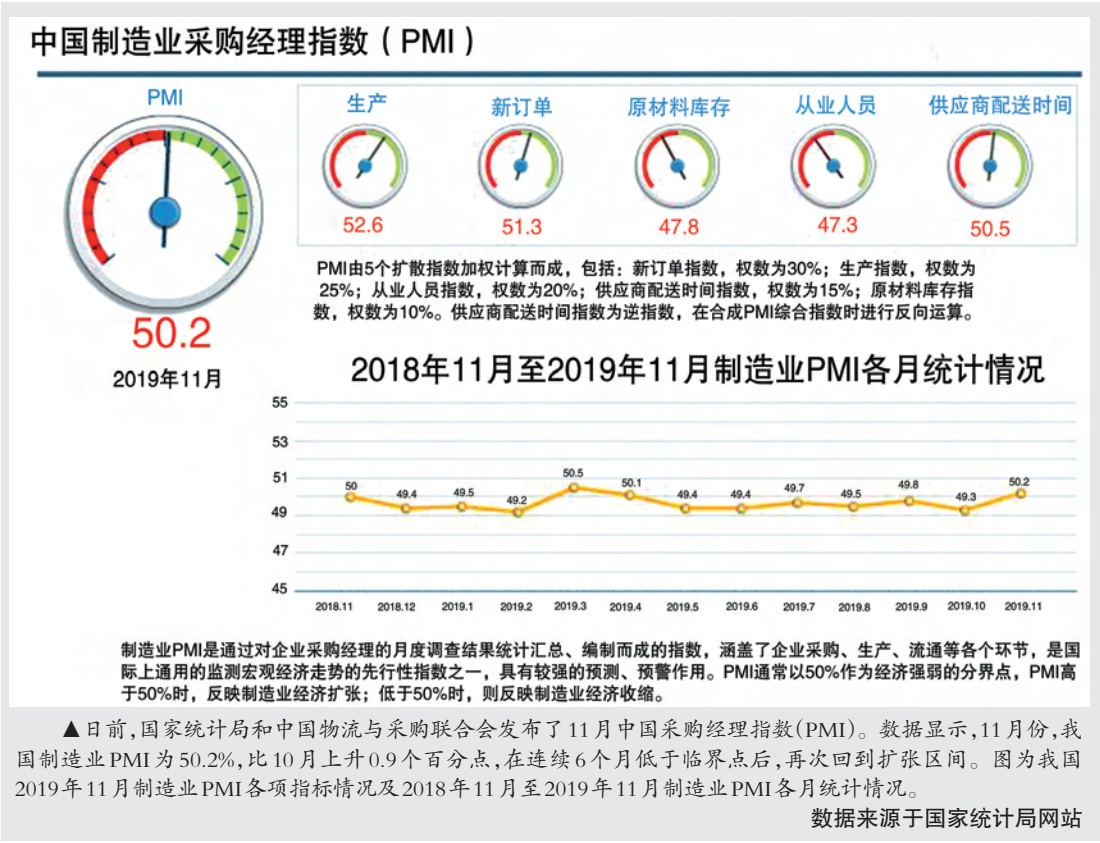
中国制造业采购经理指数（PMI）

PMI

50.2

2019年11月

生产
52.6

新订单
51.3

原材料库存
47.8

从业人员
47.3

供应商配送时间
50.5

PMI由5个扩散指数加权计算而成，包括：新订单指数，权数为30%；生产指数，权数为25%；从业人员指数，权数为20%；供应商配送时间指数，权数为15%；原材料库存指数，权数为10%。供应商配送时间指数为逆指数，在合成PMI综合指数时进行反向运算。

2018年11月至2019年11月制造业PMI各月统计情况

| | 2018.11 | 2018.12 | 2019.1 | 2019.2 | 2019.3 | 2019.4 | 2019.5 | 2019.6 | 2019.7 | 2019.8 | 2019.9 | 2019.10 | 2019.11 |
|---|---|---|---|---|---|---|---|---|---|---|---|---|---|
| PMI | 50 | 49.4 | 49.5 | 49.2 | 50.5 | 50.1 | 49.4 | 49.4 | 49.7 | 49.5 | 49.8 | 49.3 | 50.2 |

55
53
51
49
47
45

制造业PMI是通过对企业采购经理的月度调查结果统计汇总、编制而成的指数，涵盖了企业采购、生产、流通等各个环节，是国际上通用的监测宏观经济走势的先行性指数之一，具有较强的预测、预警作用。PMI通常以50%作为经济强弱的分界点，PMI高于50%时，反映制造业经济扩张；低于50%时，则反映制造业经济收缩。

▲日前，国家统计局和中国物流与采购联合会发布了11月中国采购经理指数(PMI)。数据显示，11月份，我国制造业PMI为50.2%，比10月上升0.9个百分点，在连续6个月低于临界点后，再次回到扩张区间。图为我国2019年11月制造业PMI各项指标情况及2018年11月至2019年11月制造业PMI各月统计情况。

数据来源于国家统计局网站